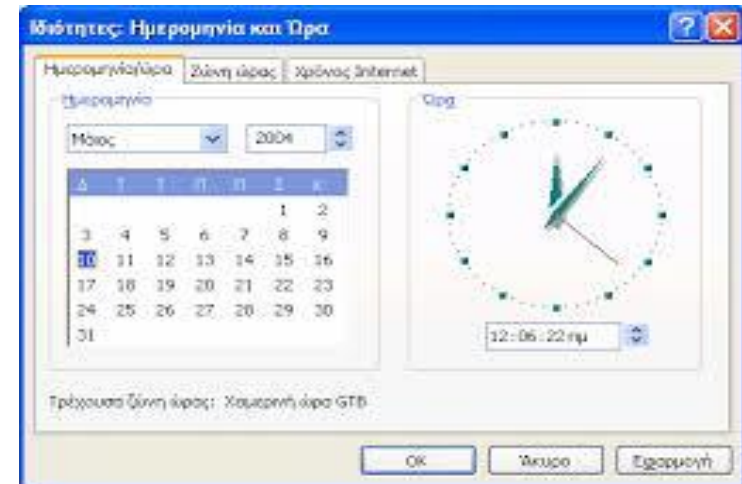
Ιδιότητες: Ημερομηνία και Ώρα

Ημερομηνία/ώρα | Ζώνη ώρας | Χρόνος Internet

Ημερομηνία

Μάιος | 2004

| Δ | Τ | Τ | Π | Π | Σ | Κ |
|---|---|---|---|---|---|---|
| | | | | | 1 | 2 |
| 3 | 4 | 5 | 6 | 7 | 8 | 9 |
| 10 | 11 | 12 | 13 | 14 | 15 | 16 |
| 17 | 18 | 19 | 20 | 21 | 22 | 23 |
| 24 | 25 | 26 | 27 | 28 | 29 | 30 |
| 31 | | | | | | |

Ώρα

12:06:22 πμ

Τρέχουσα ζώνη ώρας: Χειμερινή ώρα GTB

OK | Άκυρο | Εφαρμογή